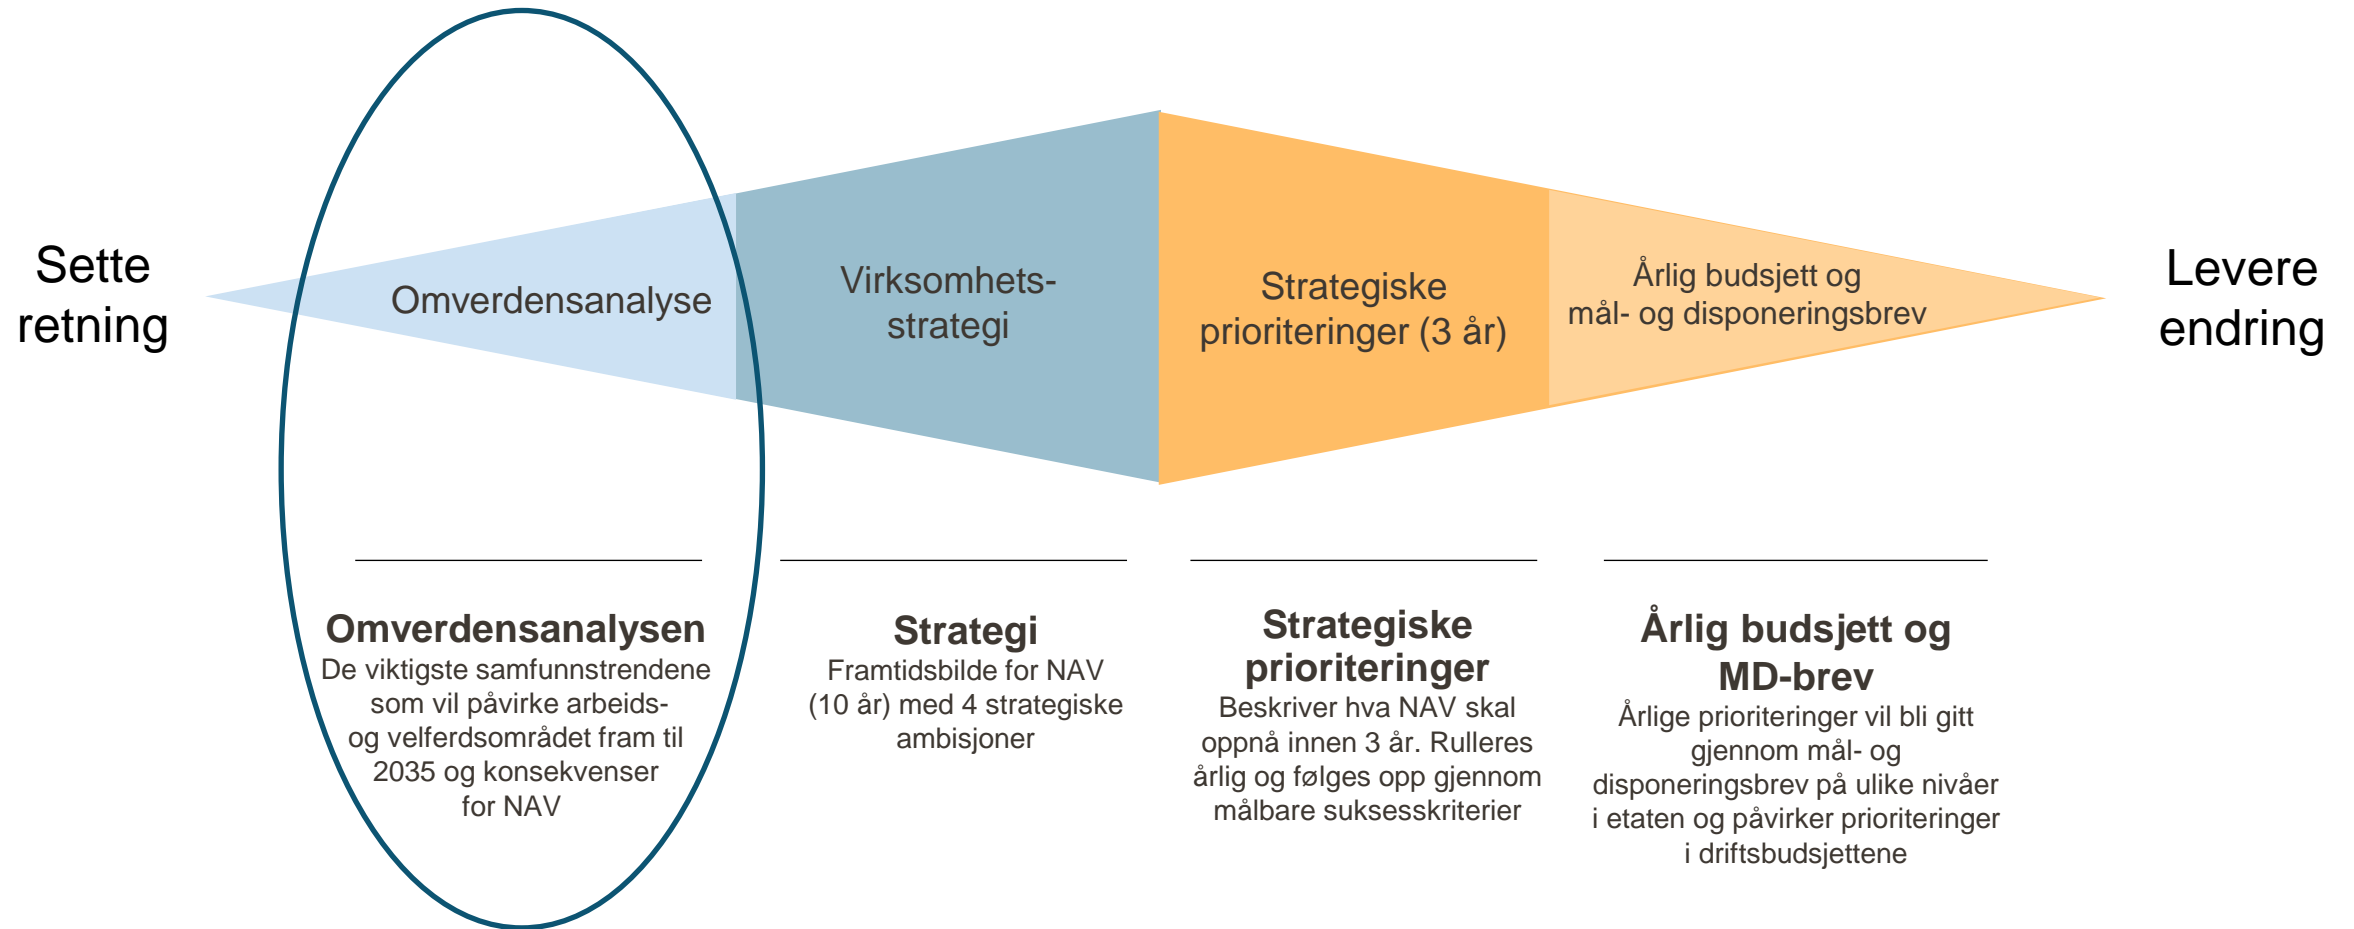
Sette retning

Omverdensanalyse

Virksomhetsstrategi

Strategiske prioriteringer (3 år)

Årlig budsjett og mål- og disponeringsbrev

Levere endring

**Omverdensanalysen**
De viktigste samfunnstrendene som vil påvirke arbeids- og velferdsområdet fram til 2035 og konsekvenser for NAV

**Strategi**
Framtidsbilde for NAV (10 år) med 4 strategiske ambisjoner

**Strategiske prioriteringer**
Beskriver hva NAV skal oppnå innen 3 år. Rulleres årlig og følges opp gjennom målbare suksesskriterier

**Årlig budsjett og MD-brev**
Årlige prioriteringer vil bli gitt gjennom mål- og disponeringsbrev på ulike nivåer i etaten og påvirker prioriteringer i driftsbudsjettene